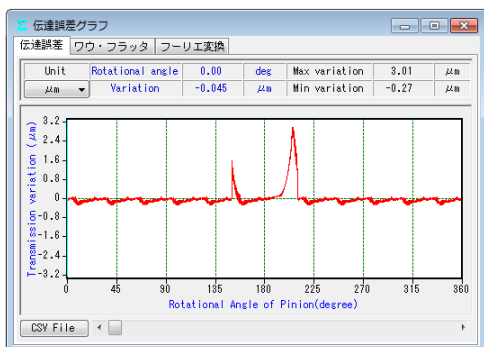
伝達誤差グラフ

伝達誤差 | ワウ・フラッタ | フーリエ変換

| Unit | Rotational angle | 0.00 | deg | Max variation | 3.01 | μm |
|---|---|---|---|---|---|---|
| μm | Variation | -0.045 | μm | Min variation | -0.27 | μm |

Transmission variation (μm)

3.2
2.4
1.6
0.8
0
-0.8
-1.6
-2.4
-3.2

0 45 90 135 180 225 270 315 360

Rotational Angle of Pinion(degree)

CSV File